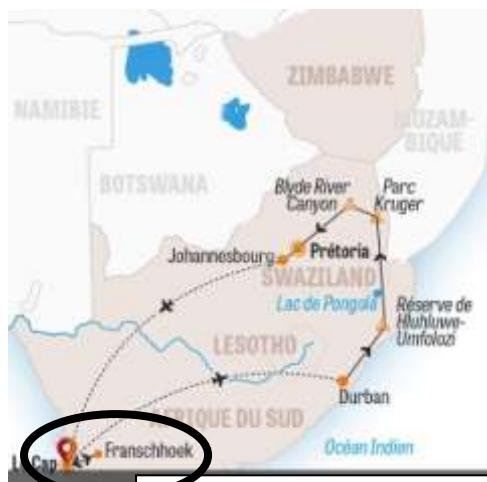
ZIMBABWE
NAMIBIE
MOZAMBIQUE
BOTSWANA
Blyde River Canyon
Parc Kruger
Johannesbourg
Prétoria
SWAZILAND
Lac de Pongola
Réserve de Hluhluwe-Umfolozi
LESOTHO
AFRIQUE DU SUD
Durban
Océan Indien
Le Cap
Franschhoek